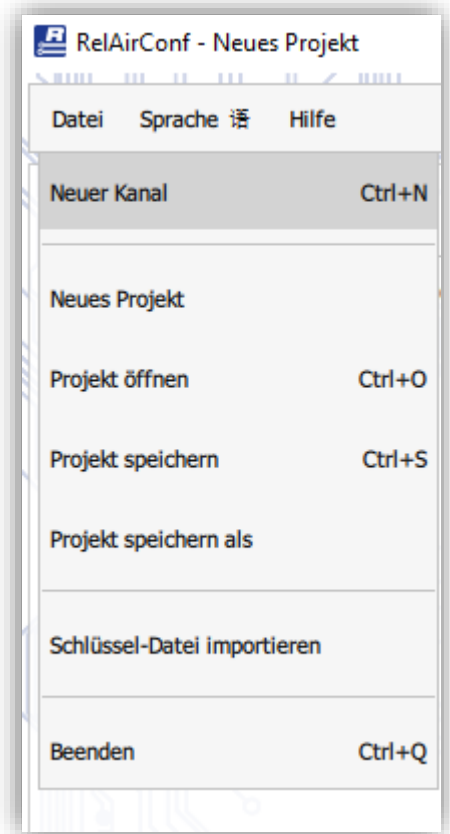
RelAirConf - Neues Projekt

Datei Sprache 语 Hilfe

Neuer Kanal Ctrl+N

Neues Projekt

Projekt öffnen Ctrl+O

Projekt speichern Ctrl+S

Projekt speichern als

Schlüssel-Datei importieren

Beenden Ctrl+Q